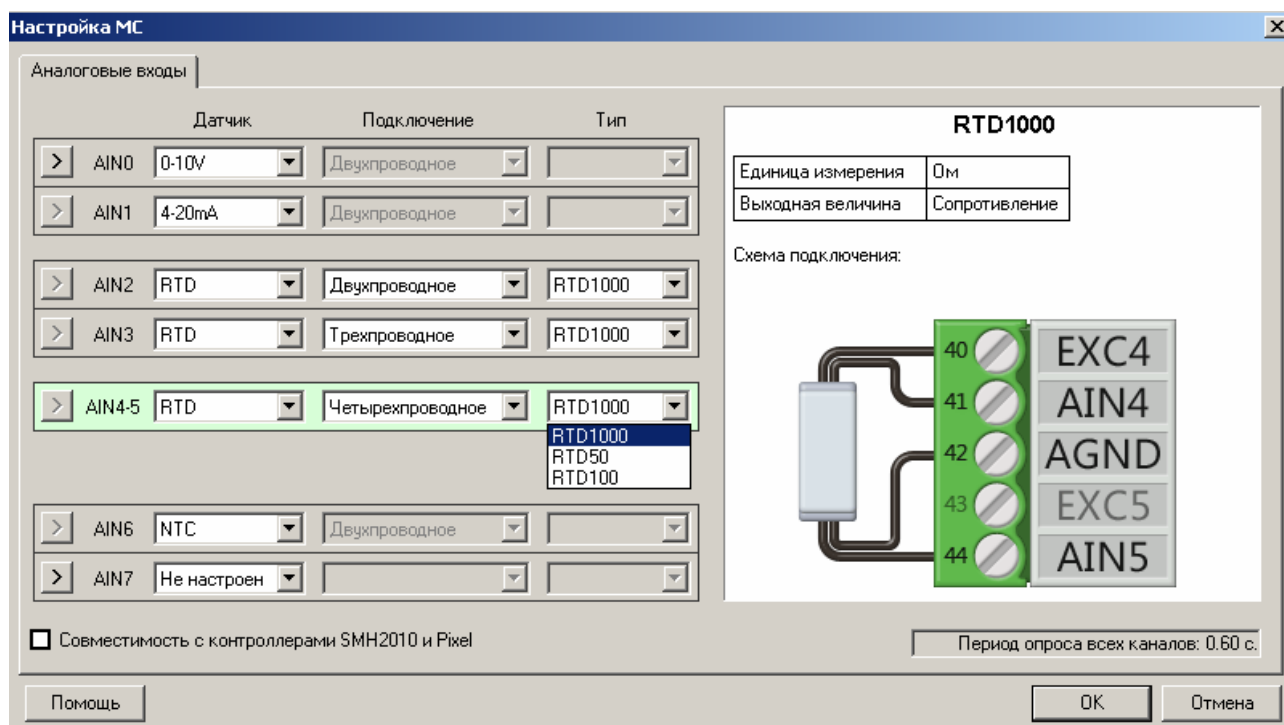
Настройка MC

Аналоговые входы

| | | Датчик | Подключение | Тип |
|---|---|---|---|---|
| > | AIN0 | 0-10V | Двухпроводное | |
| > | AIN1 | 4-20mA | Двухпроводное | |
| > | AIN2 | RTD | Двухпроводное | RTD1000 |
| > | AIN3 | RTD | Трехпроводное | RTD1000 |
| > | AIN4-5 | RTD | Четырехпроводное | RTD1000 |
| > | AIN6 | NTC | Двухпроводное | |
| > | AIN7 | Не настроен | | |

RTD1000
RTD50
RTD100

RTD1000

| Единица измерения | Ом |
|---|---|
| Выходная величина | Сопротивление |

Схема подключения:

40 EXC4
41 AIN4
42 AGND
43 EXC5
44 AIN5

Совместимость с контроллерами SMH2010 и Pixel

Период опроса всех каналов: 0.60 с.

Помощь

OK

Отмена